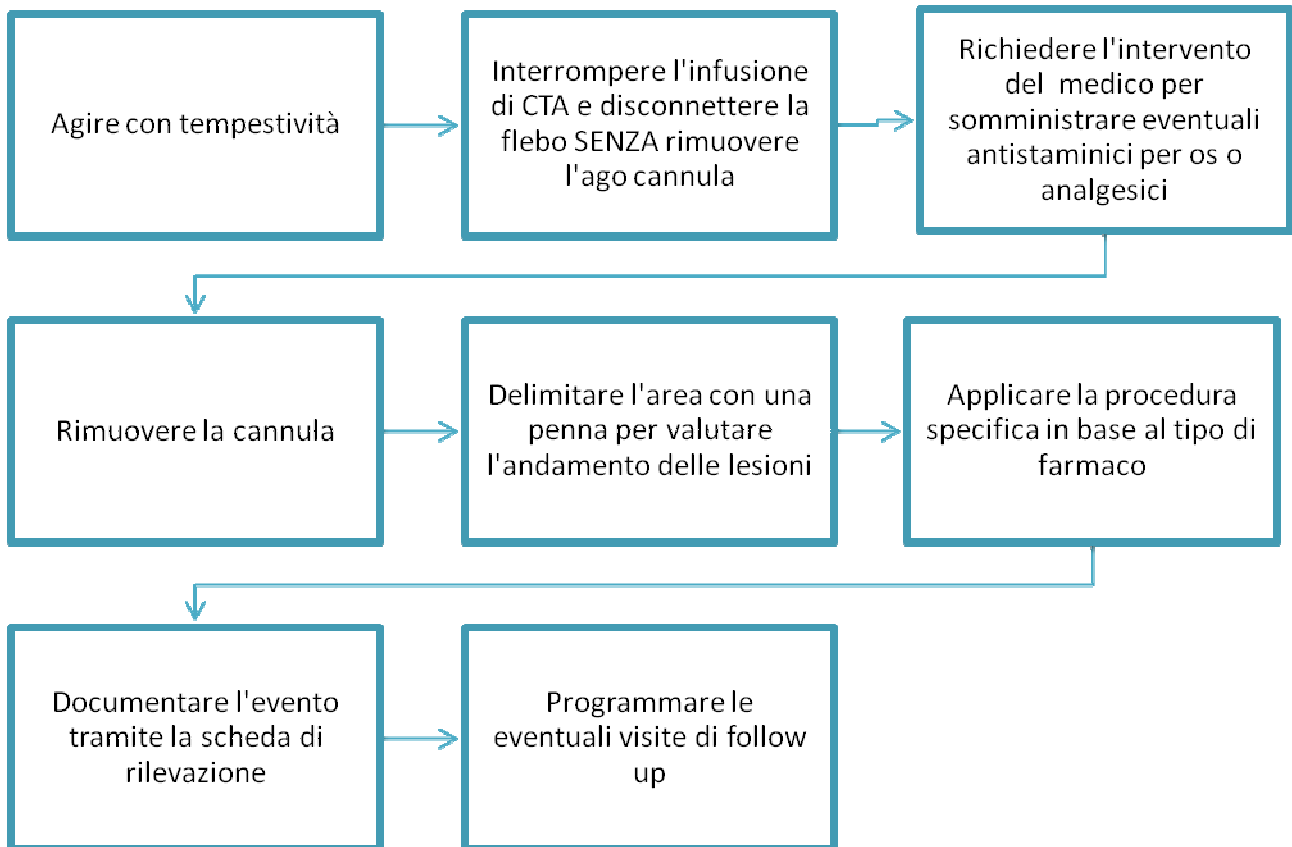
Agire con tempestività

Interrompere l'infusione di CTA e disconnettere la flebo SENZA rimuovere l'ago cannula

Richiedere l'intervento del medico per somministrare eventuali antistaminici per os o analgesici

Rimuovere la cannula

Delimitare l'area con una penna per valutare l'andamento delle lesioni

Applicare la procedura specifica in base al tipo di farmaco

Documentare l'evento tramite la scheda di rilevazione

Programmare le eventuali visite di follow up